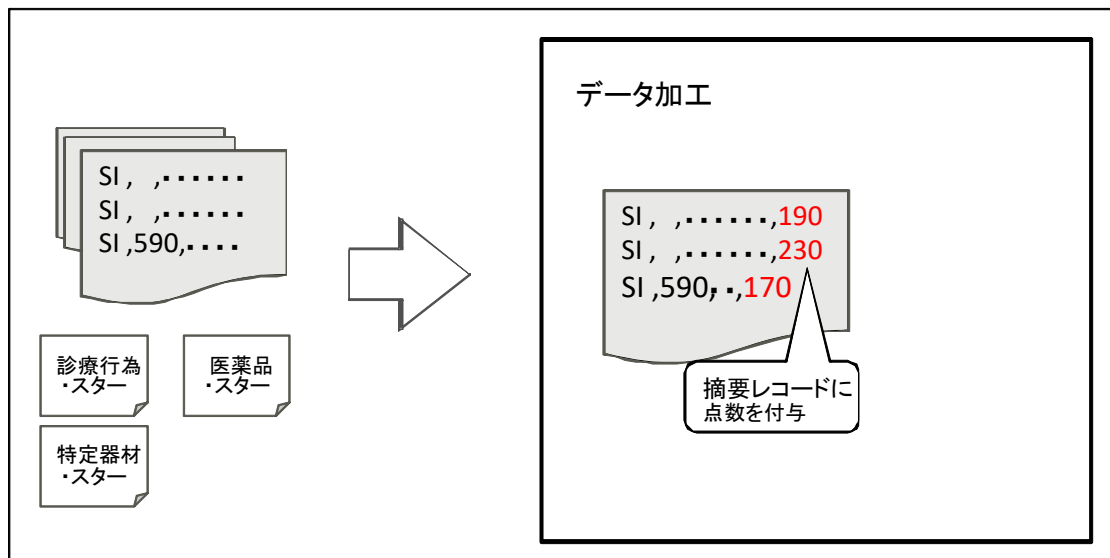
SI , ,・・・・・・
SI , ,・・・・・・
SI ,590,・・・・

診療行為
・スター

医薬品
・スター

特定器材
・スター

データ加工

SI , ,・・・・・・,190
SI , ,・・・・・・,230
SI ,590,・・,170

摘要レコードに
点数を付与